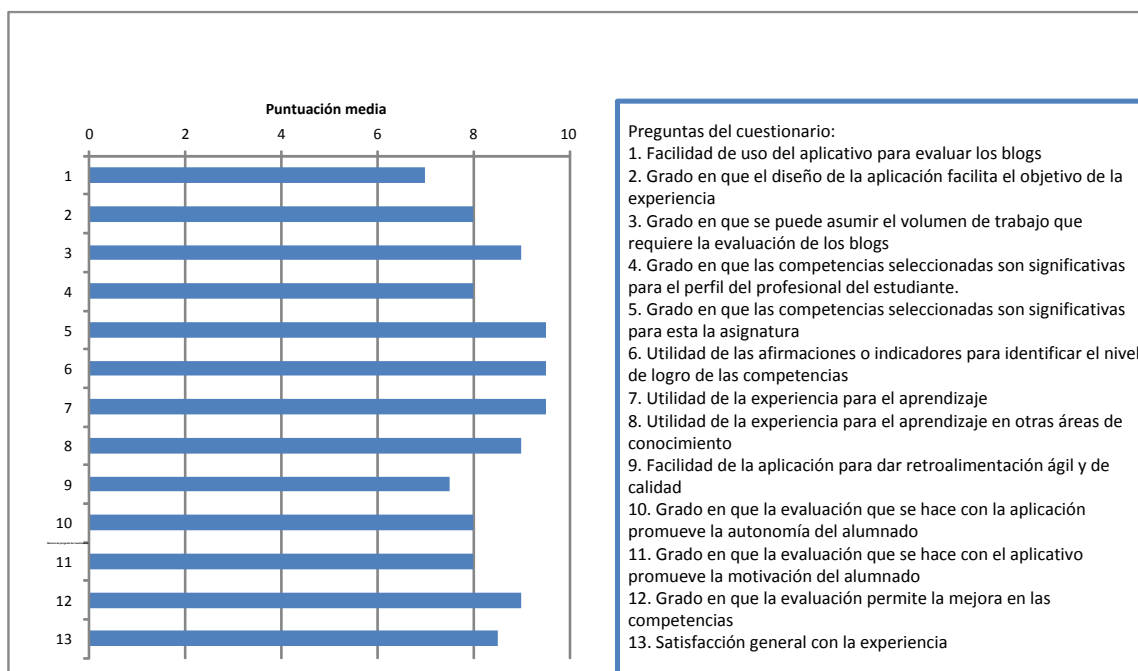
Puntuación media

0 2 4 6 8 10

1
2
3
4
5
6
7
8
9
10
11
12
13

Preguntas del cuestionario:
1. Facilidad de uso del aplicativo para evaluar los blogs
2. Grado en que el diseño de la aplicación facilita el objetivo de la experiencia
3. Grado en que se puede asumir el volumen de trabajo que requiere la evaluación de los blogs
4. Grado en que las competencias seleccionadas son significativas para el perfil del profesional del estudiante.
5. Grado en que las competencias seleccionadas son significativas para esta la asignatura
6. Utilidad de las afirmaciones o indicadores para identificar el nivel de logro de las competencias
7. Utilidad de la experiencia para el aprendizaje
8. Utilidad de la experiencia para el aprendizaje en otras áreas de conocimiento
9. Facilidad de la aplicación para dar retroalimentación ágil y de calidad
10. Grado en que la evaluación que se hace con la aplicación promueve la autonomía del alumnado
11. Grado en que la evaluación que se hace con el aplicativo promueve la motivación del alumnado
12. Grado en que la evaluación permite la mejora en las competencias
13. Satisfacción general con la experiencia